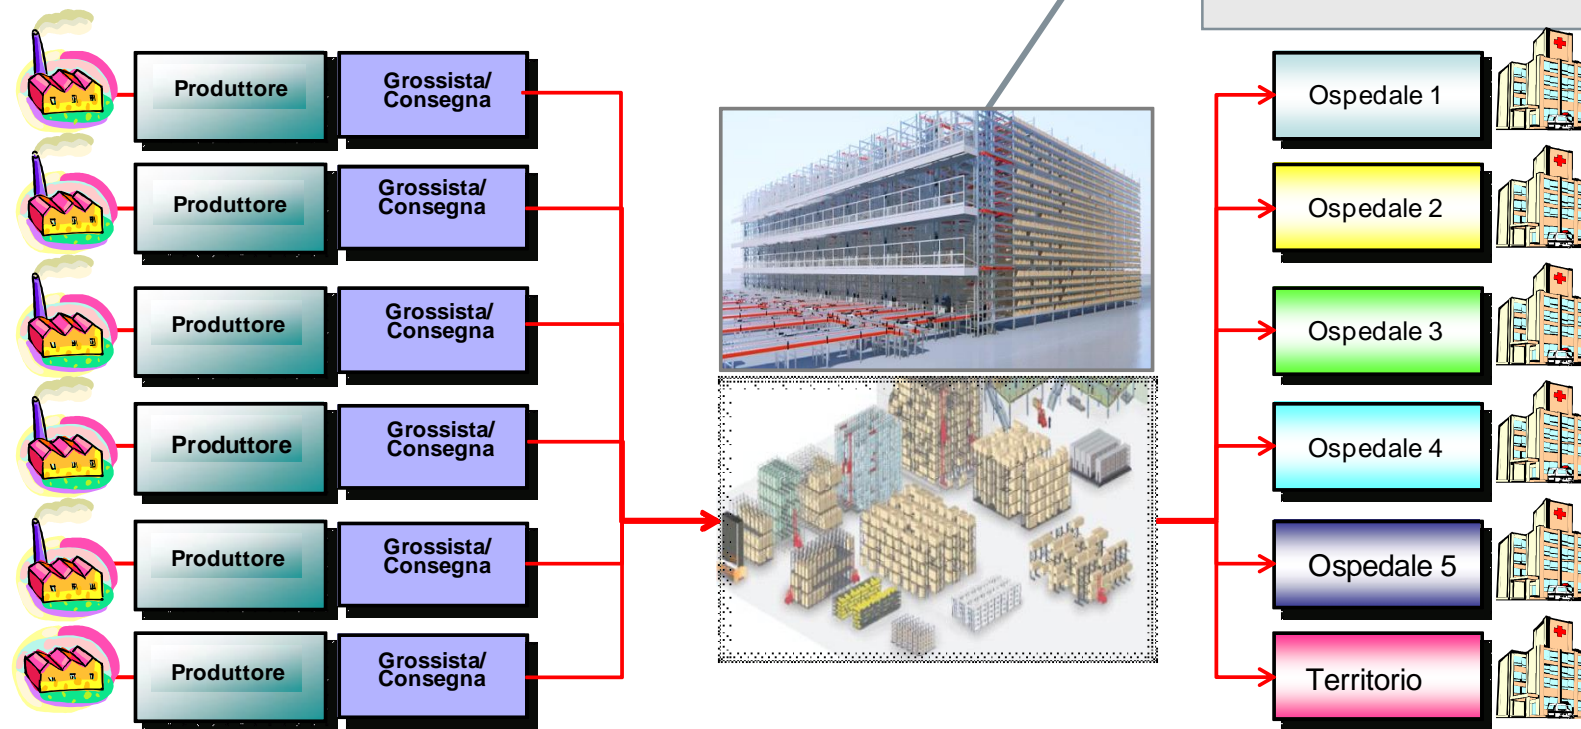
Produttore

Grossista/ Consegna

Produttore

Grossista/ Consegna

Produttore

Grossista/ Consegna

Produttore

Grossista/ Consegna

Produttore

Grossista/ Consegna

Produttore

Grossista/ Consegna

Ospedale 1

Ospedale 2

Ospedale 3

Ospedale 4

Ospedale 5

Territorio